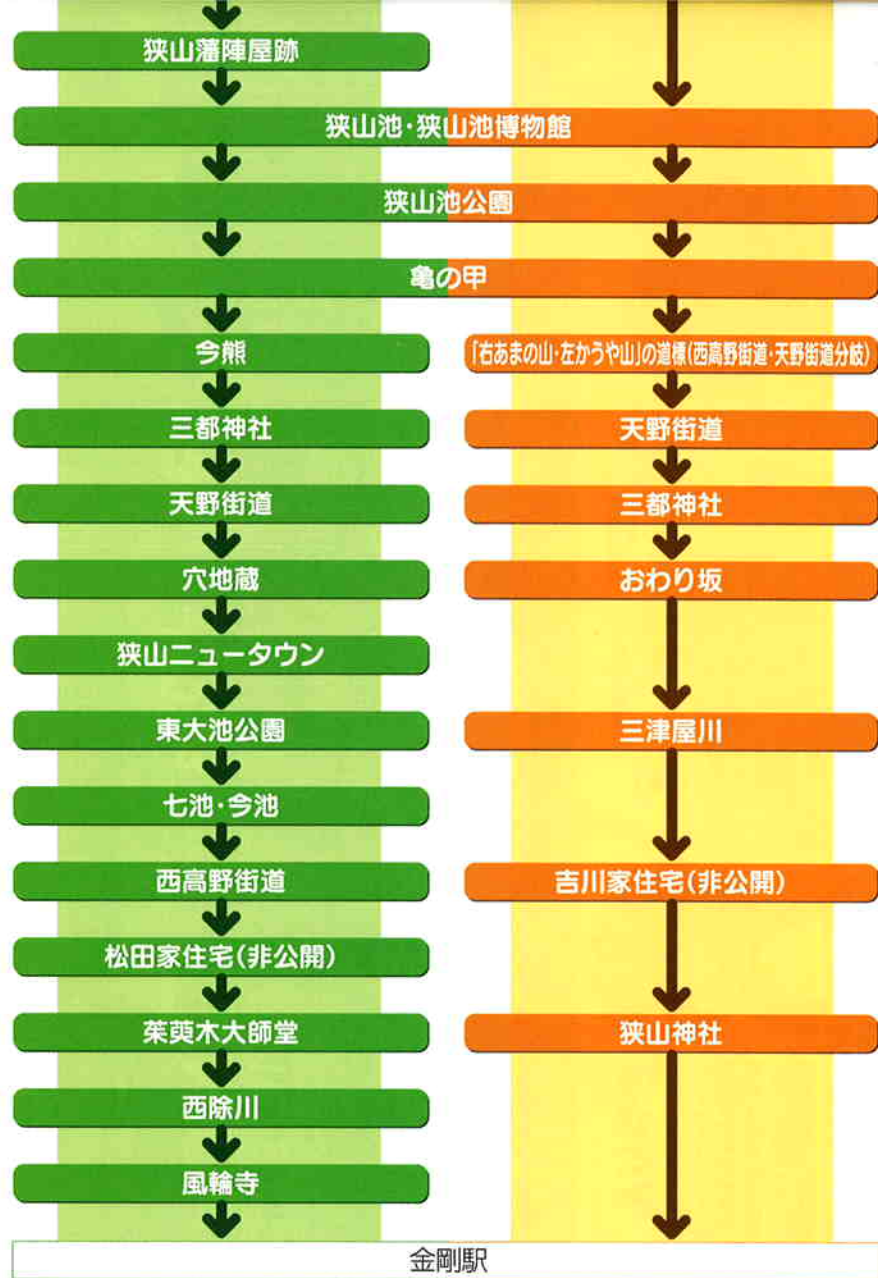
狭山藩陣屋跡

狭山池・狭山池博物館

狭山池公園

亀の甲

今熊

「右あまの山・左かうや山」の道標(西高野街道・天野街道分岐)

三都神社

天野街道

天野街道

三都神社

穴地蔵

おわり坂

狭山ニュータウン

東大池公園

三津屋川

七池・今池

西高野街道

吉川家住宅(非公開)

松田家住宅(非公開)

茱萸木大師堂

狭山神社

西除川

風輪寺

金剛駅